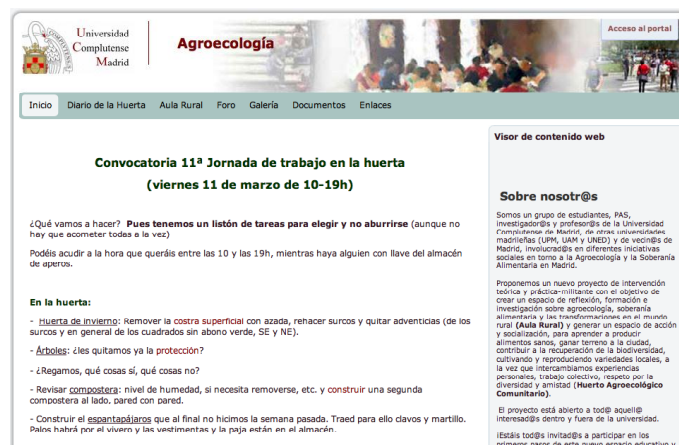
Universidad Complutense Madrid

Agroecología

Acceso al portal

Inicio Diario de la Huerta Aula Rural Foro Galería Documentos Enlaces

Convocatoria 11ª Jornada de trabajo en la huerta
(viernes 11 de marzo de 10-19h)

¿Qué vamos a hacer? Pues tenemos un listón de tareas para elegir y no aburrirse (aunque no hay que acometer todas a la vez)

Podéis acudir a la hora que queráis entre las 10 y las 19h, mientras haya alguien con llave del almacén de aperos.

En la huerta:

- Huerta de invierno: Remover la costra superficial con azada, rehacer surcos y quitar adventicias (de los surcos y en general de los cuadrados sin abono verde, SE y NE).

- Árboles: ¿les quitamos ya la protección?

- ¿Regamos, qué cosas sí, qué cosas no?

- Revisar compostera: nivel de humedad, si necesita removerse, etc. y construir una segunda compostera al lado, pared con pared.

- Construir el espantapájaros que al final no hicimos la semana pasada. Traed para ello clavos y martillo. Palos habrá por el vivero y las vestimentas y la paja están en el almacén.

Visor de contenido web

Sobre nosotr@s

Somos un grupo de estudiantes, PAS, investigador@s y profesor@s de la Universidad Complutense de Madrid, de otras universidades madrileñas (UPM, UAM y UNED) y de vecin@s de Madrid, involucrad@s en diferentes iniciativas sociales en torno a la Agroecología y la Soberanía Alimentaria en Madrid.

Proponemos un nuevo proyecto de intervención teórica y práctica-militante con el objetivo de crear un espacio de reflexión, formación e investigación sobre agroecología, soberanía alimentaria y las transformaciones en el mundo rural (Aula Rural) y generar un espacio de acción y socialización, para aprender a producir alimentos sanos, ganar terreno a la ciudad, contribuir a la recuperación de la biodiversidad, cultivando y reproduciendo variedades locales, a la vez que intercambiamos experiencias personales, trabajo colectivo, respeto por la diversidad y amistad (Huerto Agroecológico Comunitario).

El proyecto está abierto a tod@ aquell@ interesad@s dentro y fuera de la universidad.

¡Estáis tod@s invitad@s a participar en los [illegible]